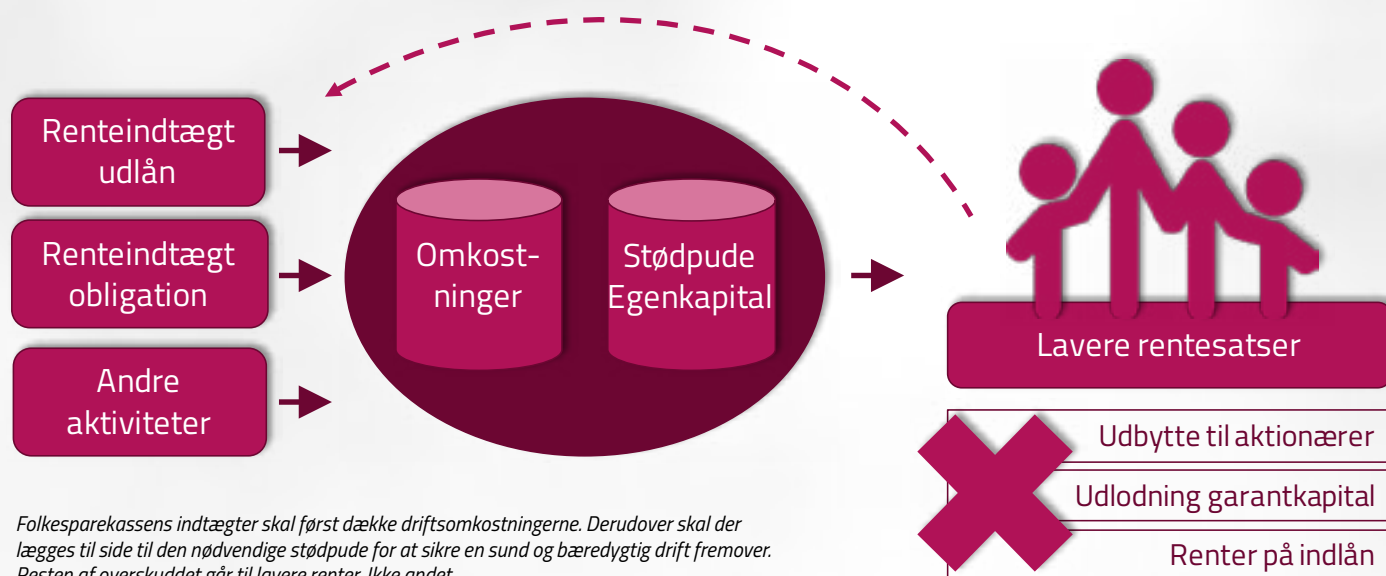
Renteindtægt udlån

Renteindtægt obligation

Andre aktiviteter

Omkostninger

Stødpude Egenkapital

Lavere rentesatser

Udbytte til aktionærer

Udlodning garantkapital

Renter på indlån

Folkesparekassens indtægter skal først dække driftsomkostningerne. Derudover skal der lægges til side til den nødvendige stødpude for at sikre en sund og bæredygtig drift fremover. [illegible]